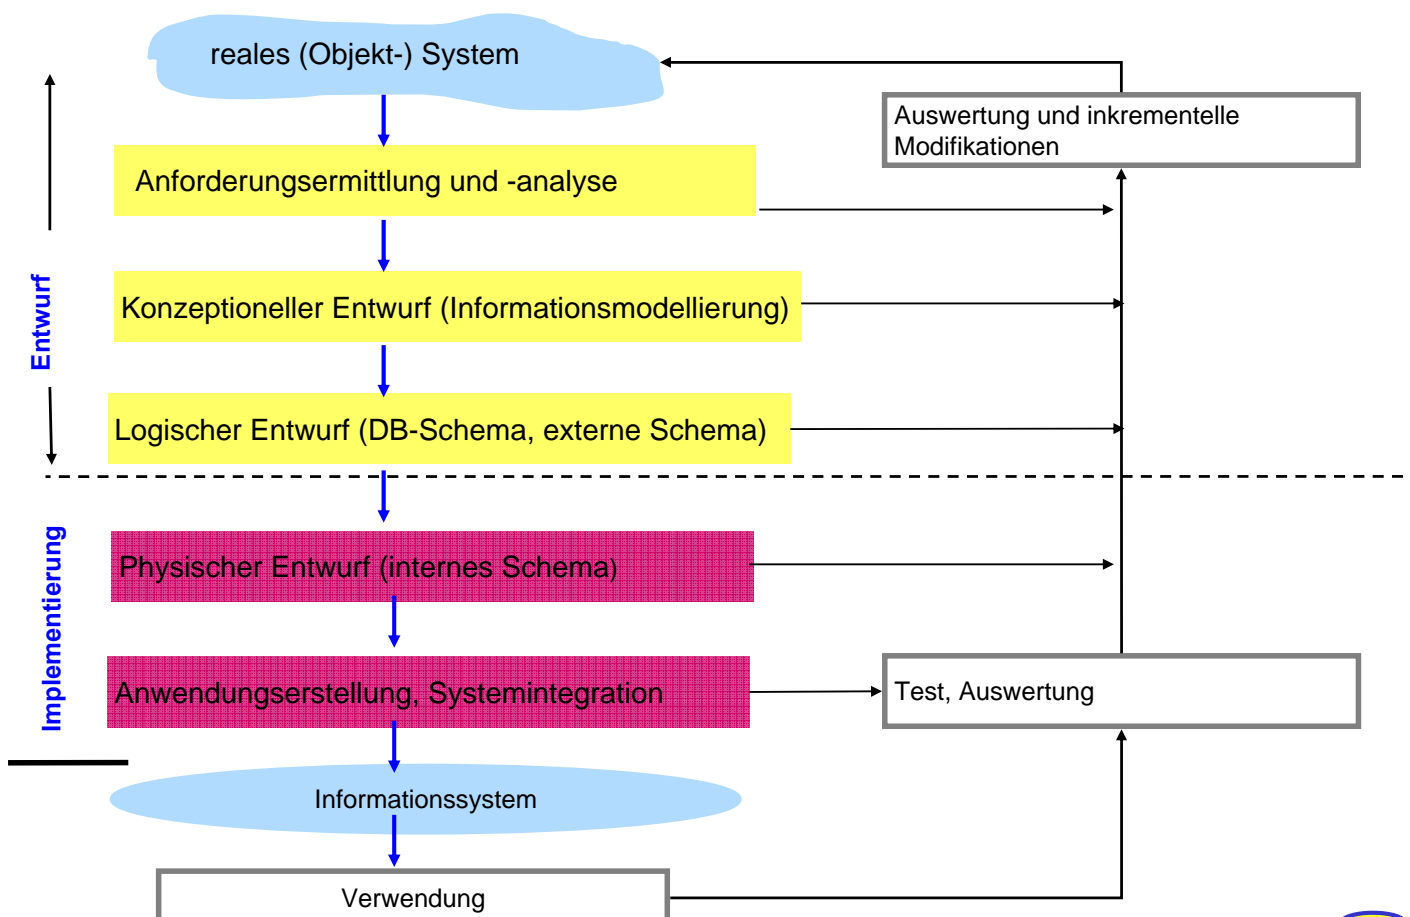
reales (Objekt-) System

Auswertung und inkrementelle Modifikationen

Entwurf

Anforderungsermittlung und -analyse

Konzeptioneller Entwurf (Informationsmodellierung)

Logischer Entwurf (DB-Schema, externe Schema)

Implementierung

Physischer Entwurf (internes Schema)

Anwendungserstellung, Systemintegration

Test, Auswertung

Informationssystem

Verwendung